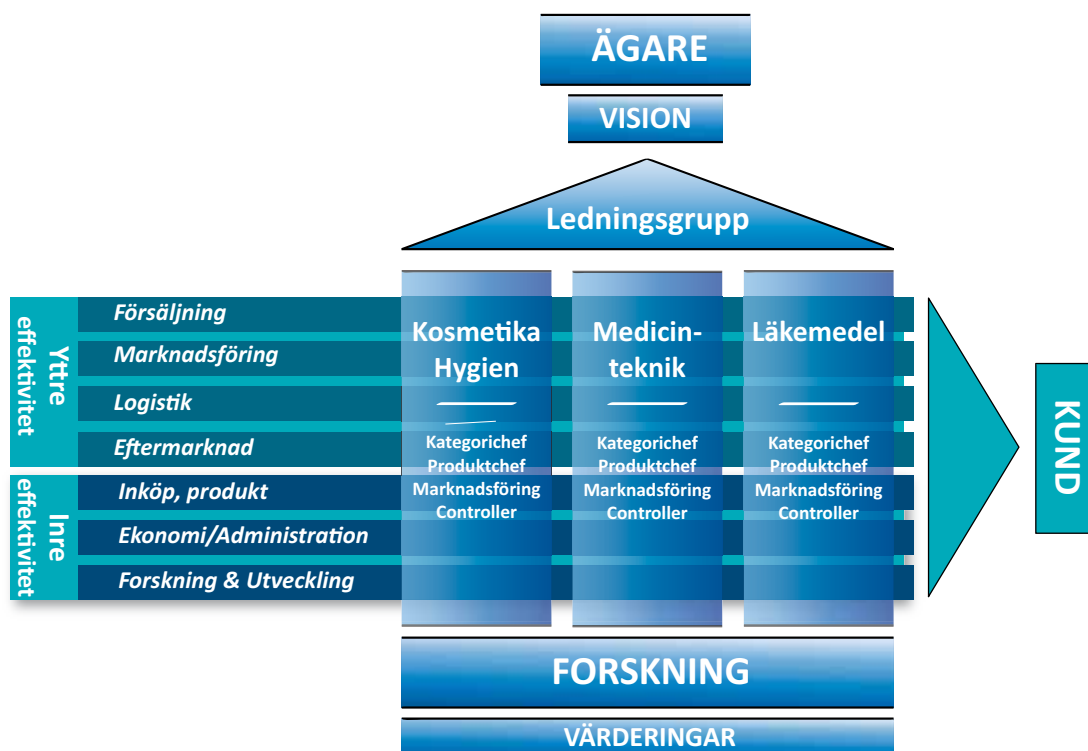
ÄGARE

VISION

Ledningsgrupp

Yttre effektivitet

Försäljning

Marknadsföring

Logistik

Eftermarknad

Inre effektivitet

Inköp, produkt

Ekonomi/Administration

Forskning & Utveckling

Kosmetika Hygien

Kategorichef
Produktchef
Marknadsföring
Controller

Medicinteknik

Kategorichef
Produktchef
Marknadsföring
Controller

Läkemedel

Kategorichef
Produktchef
Marknadsföring
Controller

KUND

FORSKNING

VÄRDERINGAR